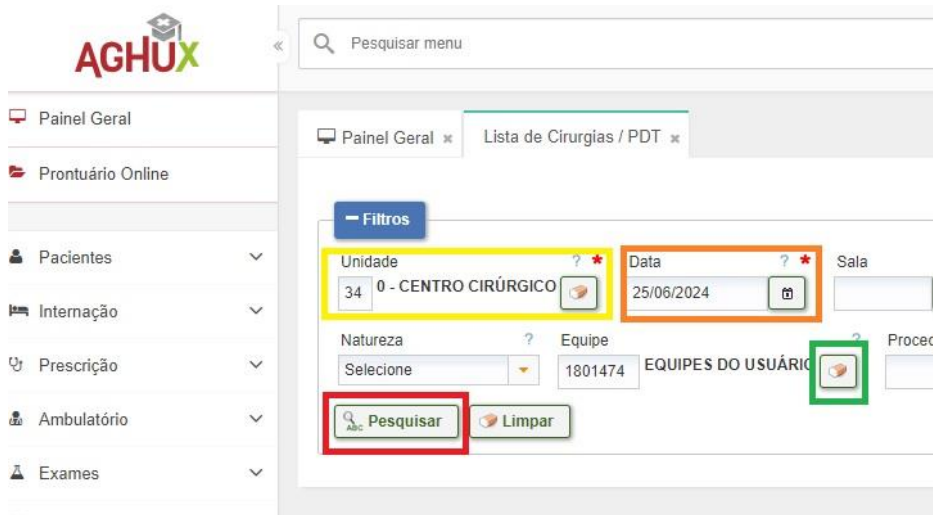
AGHUX

«

Pesquisar menu

Painel Geral

Prontuário Online

Pacientes

Internação

Prescrição

Ambulatório

Exames

Painel Geral ×

Lista de Cirurgias / PDT ×

− Filtros

Unidade ? *

34 0 - CENTRO CIRÚRGICO

Data ? *

25/06/2024

Sala

Natureza ?

Selecione

Equipe ?

1801474 EQUIPES DO USUÁRIO

Proced

Pesquisar

Limpar